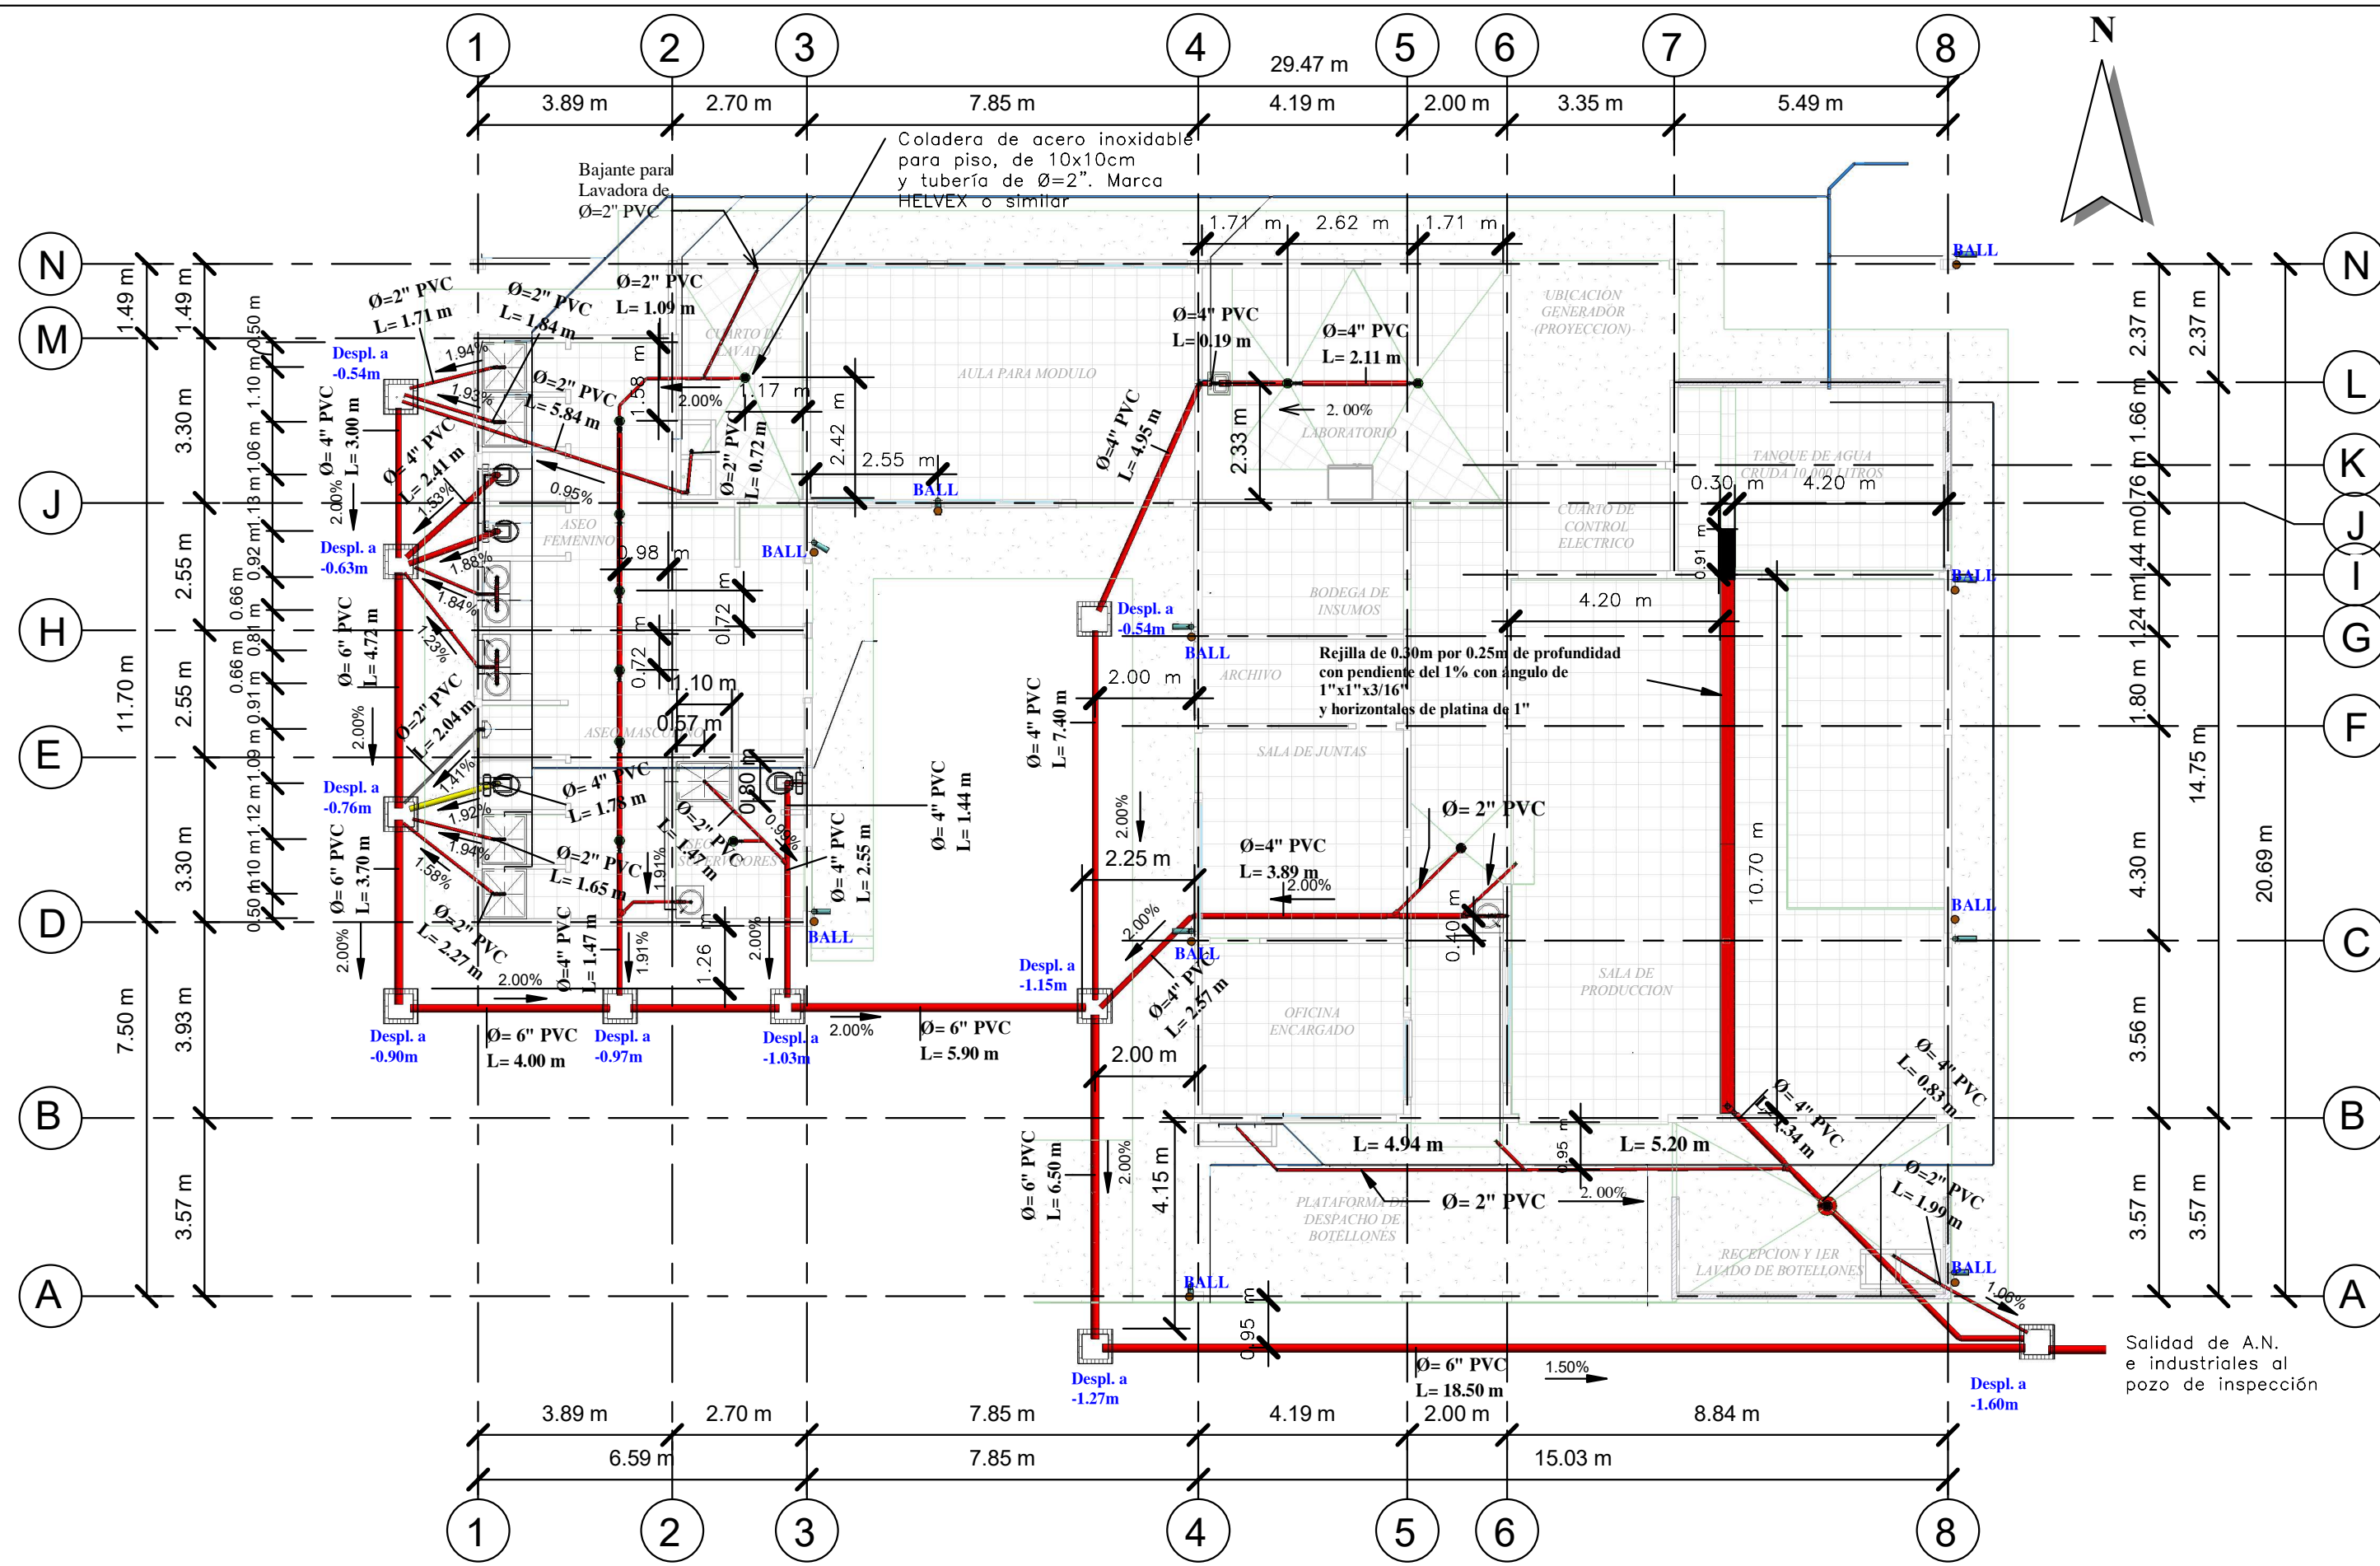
1 2 3 4 5 6 7 8

29.47 m

3.89 m 2.70 m 7.85 m 4.19 m 2.00 m 3.35 m 5.49 m

N

Coladera de acero inoxidable para piso, de 10x10cm y tubería de Ø=2". Marca HELVEX o similar

Bajante para Lavadora de Ø=2" PVC

1.71 m 2.62 m 1.71 m

N M J H E D B A

N L K J I G F C B A

1.49 m 1.49 m 3.30 m 11.70 m 2.55 m 2.55 m 3.30 m 7.50 m 3.93 m 3.57 m

0.50 m 1.10 m 1.06 m 1.13 m 0.92 m 0.66 m 0.81 m 0.66 m 0.91 m 1.09 m 1.12 m 1.10 m 0.50 m

2.37 m 2.37 m 1.66 m 0.76 m 1.44 m 1.24 m 1.80 m 14.75 m 4.30 m 20.69 m 3.56 m 3.57 m 3.57 m

Ø=2" PVC L= 1.71 m

Ø=2" PVC L= 1.84 m

Ø=2" PVC L= 1.09 m

Ø=2" PVC L= 5.84 m

Despl. a -0.54m

1.94% 1.93% 1.53% 0.95% 1.88% 1.84% 1.23% 1.41% 1.92% 1.94% 1.58%

Ø= 4" PVC L= 3.00 m

Ø= 4" PVC L= 2.41 m

2.00%

Despl. a -0.63m

Ø= 6" PVC L= 4.72 m

Ø=2" PVC L= 2.04 m

Despl. a -0.76m

Ø= 4" PVC L= 1.78 m

Ø=2" PVC L= 1.65 m

Ø= 6" PVC L= 3.70 m

Ø=2" PVC L= 2.27 m

Ø=4" PVC L= 1.47 m

Ø=2" PVC L= 1.47 m

Ø= 4" PVC L= 2.55 m

Ø= 4" PVC L= 1.44 m

Despl. a -0.90m

Ø= 6" PVC L= 4.00 m

Despl. a -0.97m

Despl. a -1.03m

Ø= 6" PVC L= 5.90 m

Ø=2" PVC L= 0.72 m

2.00% 1.17 m 1.58 m 2.42 m 2.55 m 0.98 m 0.72 m 0.72 m 1.10 m 0.57 m 0.80 m 0.99% 1.91% 1.91% 1.26 2.00%

CUARTO DE LAVADO
AULA PARA MODULO
ASEO FEMENINO
ASEO MASCULINO
ASEO SUPERVISORES

BALL

Ø=4" PVC L= 0.19 m

Ø=4" PVC L= 2.11 m

Ø=4" PVC L= 4.95 m

2.33 m 2. 00%

LABORATORIO

UBICACION GENERADOR (PROYECCION)

TANQUE DE AGUA CRUDA 10,000 LITROS

0.30 m 4.20 m

CUARTO DE CONTROL ELECTRICO

BODEGA DE INSUMOS

Despl. a -0.54m

4.20 m 0.91 m

Rejilla de 0.30m por 0.25m de profundidad con pendiente del 1% con ángulo de 1"x1"x3/16" y horizontales de platina de 1"

ARCHIVO

2.00 m

Ø= 4" PVC L= 7.40 m

SALA DE JUNTAS

Ø= 2" PVC

Ø=4" PVC L= 3.89 m

2.00%

2.25 m

10.70 m

0.40 m

Despl. a -1.15m

Ø=4" PVC L= 2.57 m

OFICINA ENCARGADO

SALA DE PRODUCCION

2.00 m

Ø= 4" PVC L= 0.83 m

Ø= 4" PVC L= 1.34 m

L= 4.94 m 0.95 m L= 5.20 m

Ø= 6" PVC L= 6.50 m

4.15 m

PLATAFORMA DE DESPACHO DE BOTELLONES

Ø= 2" PVC 2. 00%

Ø=2" PVC L= 1.99 m

RECEPCION Y 1ER LAVADO DE BOTELLONES

1.06%

0.95 m

Despl. a -1.27m

Ø= 6" PVC L= 18.50 m

1.50%

Despl. a -1.60m

Salidad de A.N. e industriales al pozo de inspección

3.89 m 2.70 m 7.85 m 4.19 m 2.00 m 8.84 m

6.59 m 7.85 m 15.03 m

1 2 3 4 5 6 8